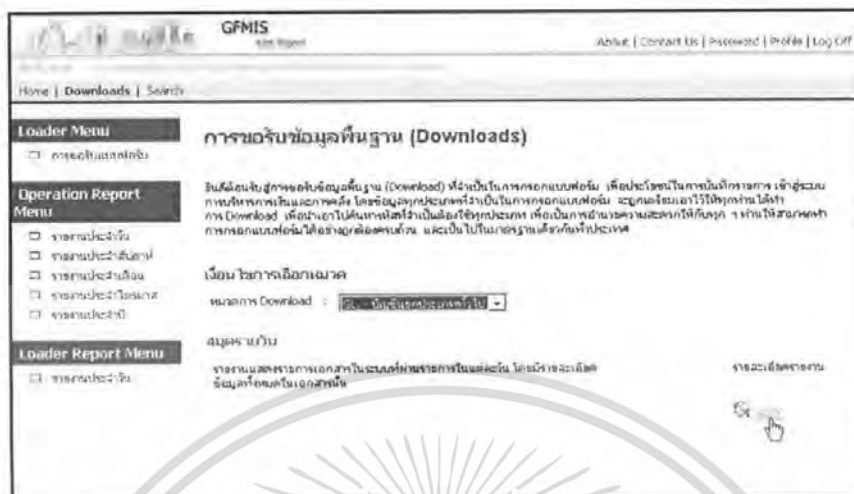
GFMIS

About | Contact Us | Password | Profile | Log Off

Home | Downloads | Search

Loader Menu

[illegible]

Operation Report Menu

รายงานประจำวัน

รายงานประจำสัปดาห์

รายงานประจำเดือน

รายงานประจำไตรมาส

รายงานประจำปี

Loader Report Menu

รายงานประจำวัน

การขอรับข้อมูลพื้นฐาน (Downloads)

ยินดีต้อนรับสู่การขอรับข้อมูลพื้นฐาน (Download) ที่จำเป็นในการกรอกแบบฟอร์ม เพื่อประโยชน์ในการบันทึกรายการ เข้าสู่ระบบการบริหารการเงินและการคลัง โดยข้อมูลทุกประเภทที่จำเป็นในการกรอกแบบฟอร์ม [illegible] การ Download เพื่อนำเอาไปค้นหาหรือใช้เป็นต้องใช้ทุกประเภท เพื่อเป็นการอำนวยความสะดวกให้กับทุก ๆ ท่านให้สามารถทำการกรอกแบบฟอร์มได้อย่างถูกต้องครบถ้วน และเป็นไปในมาตรฐานเดียวกันทั้งประเทศ

เงื่อนไขการเลือกหมวด

หมวดการ Download : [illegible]

สมุดรายวัน

รายงานแสดงรายการเอกสารในระบบด้วยรายการในแต่ละวัน โดยมีรายละเอียดข้อมูลที่อยู่ในเอกสารนั้น

รายละเอียดรายงาน